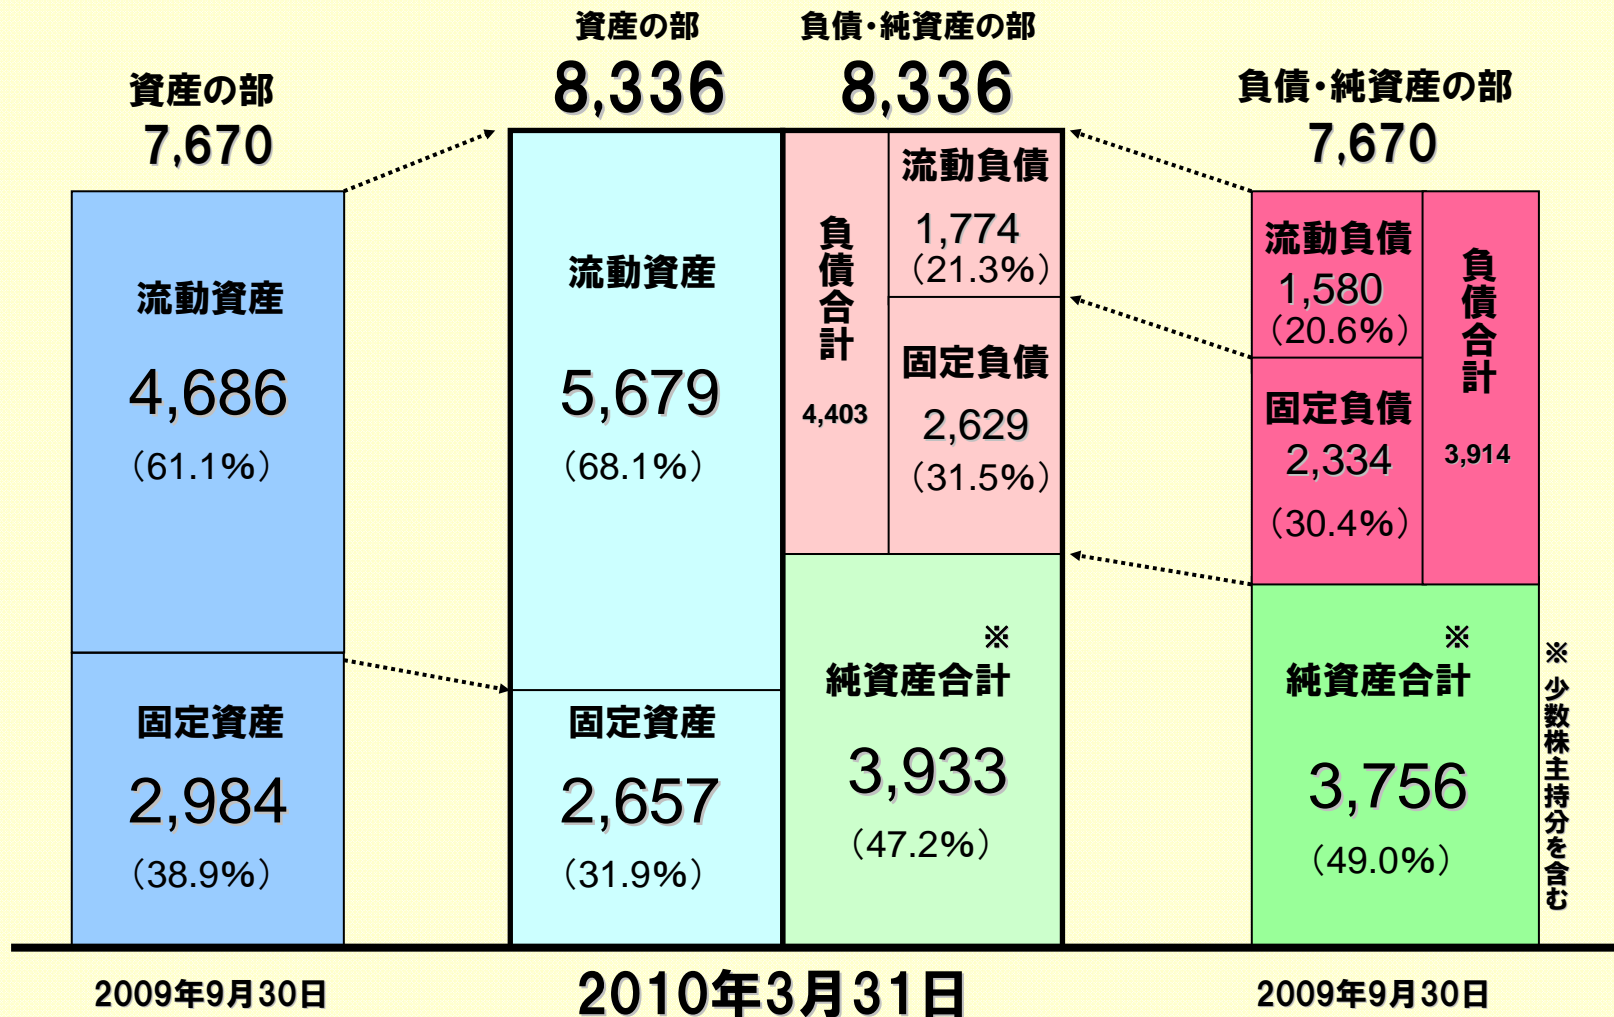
資産の部
7,670

流動資産
4,686
(61.1%)

固定資産
2,984
(38.9%)

2009年9月30日

資産の部
8,336

負債・純資産の部
8,336

流動資産
5,679
(68.1%)

固定資産
2,657
(31.9%)

負債合計
4,403

流動負債
1,774
(21.3%)

固定負債
2,629
(31.5%)

※
純資産合計
3,933
(47.2%)

2010年3月31日

負債・純資産の部
7,670

流動負債
1,580
(20.6%)

固定負債
2,334
(30.4%)

負債合計
3,914

※
純資産合計
3,756
(49.0%)

※少数株主持分を含む

2009年9月30日